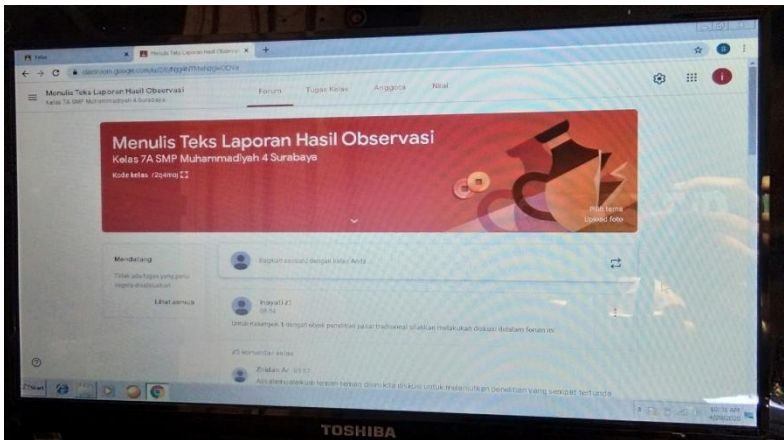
Menulis Teks Laporan Hasil Observasi

classroom.google.com/u/0/c/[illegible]

Menulis Teks Laporan Hasil Observasi
Kelas 7A SMP Muhammadiyah 4 Surabaya

Forum   Tugas Kelas   Anggota   Nilai

Menulis Teks Laporan Hasil Observasi
Kelas 7A SMP Muhammadiyah 4 Surabaya
Kode kelas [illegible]

Pilih tema
Upload foto

Mendatang
Tidak ada tugas yang perlu segera diselesaikan
Lihat semua

Bagikan sesuatu dengan kelas Anda

Inayati27
08.54
Untuk Kelompok 1 dengan objek penelitian pasar tradisional silahkan melakukan diskusi didalam forum ini

25 komentar kelas

Zhidan Ar 08.57
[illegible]

Start

TOSHIBA